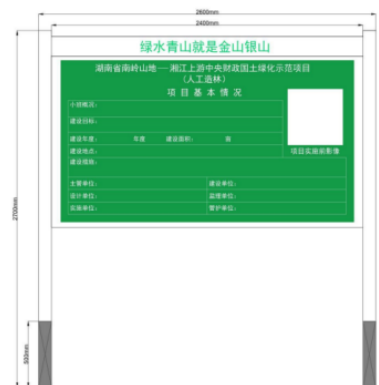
2800mm
2400mm
绿水青山就是金山银山
湖南省南岭山地—湘江上游中央财政国土绿化示范项目
(人工造林)
项 目 基 本 情 况
小班概况:
建设目标:
建设年度: 年度 建设面积: 亩
建设地点:
建设规模:
主管单位: 建设单位:
设计单位: 监理单位:
实施单位: 管护单位:
项目实施前影像
2700mm
500mm